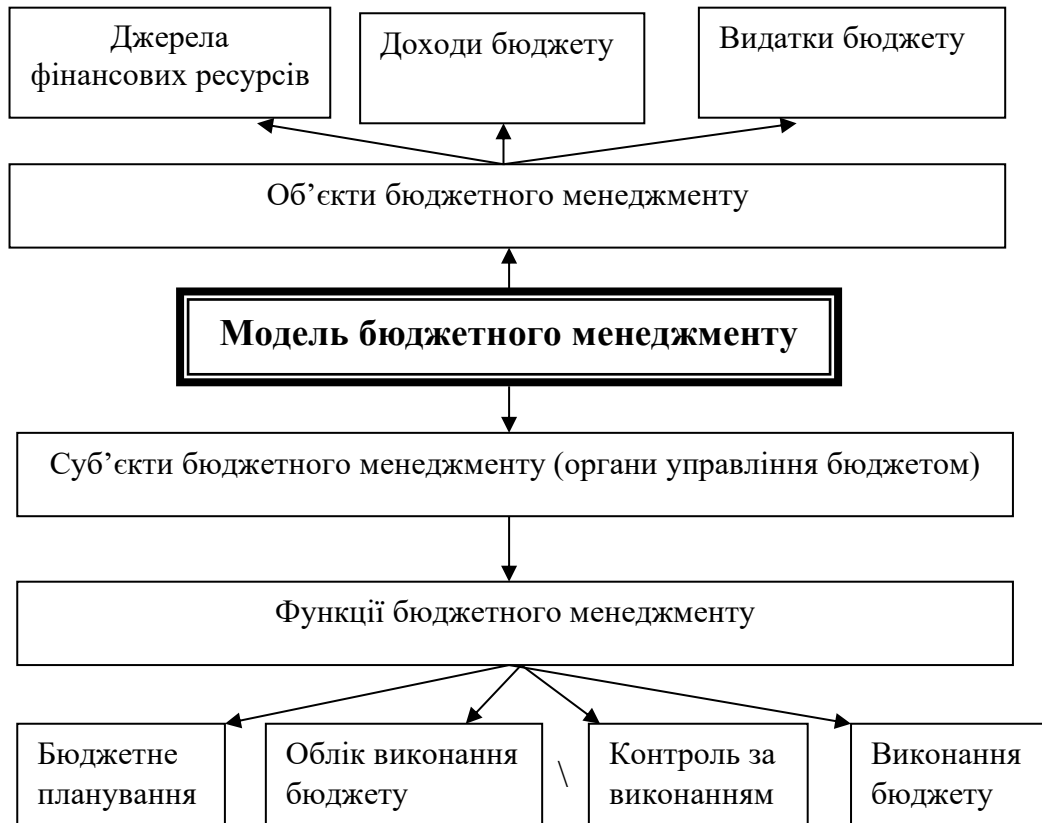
Джерела фінансових ресурсів

Доходи бюджету

Видатки бюджету

Об'єкти бюджетного менеджменту

**Модель бюджетного менеджменту**

Суб'єкти бюджетного менеджменту (органи управління бюджетом)

Функції бюджетного менеджменту

Бюджетне планування

Облік виконання бюджету

\

Контроль за виконанням

Виконання бюджету